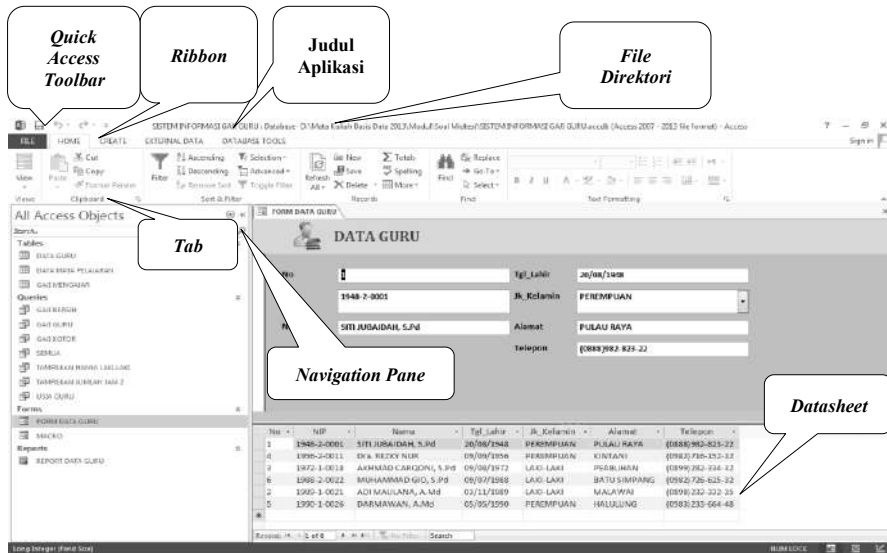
Quick Access Toolbar

Ribbon

Judul Aplikasi

File Direktori

SISTEM INFORMASI GAJI GURU : Database- D:\Mata Kuliah Basis Data 2017\Modul\Soal Modul\SISTEM INFORMASI GAJI GURU.accdb (Access 2007 - 2013 file format) - Access

FILE HOME CREATE EXTERNAL DATA DATABASE TOOLS

View Paste Cut Copy Format Painter Filter Ascending Descending Remove Sort Selection Advanced Toggle Filter Refresh All New Save Delete Totals Spelling More Find Replace Go To Select

Views Clipboard Sort & Filter Records Find Text Formatting

All Access Objects

Search...

Tables

DATA GURU

DATA MATA PELAJARAN

GAJI MENGAJAR

Queries

GAJI BERSIH

GAJI GURU

GAJI KOTOR

SEMUA

TAMPILKAN NAMA LAKI-LAKI

TAMPILKAN JUMLAH JAM 2

USIA GURU

Forms

FORM DATA GURU

MACRO

Reports

REPORT DATA GURU

Tab

FORM DATA GURU

DATA GURU

No 1

1948-2-0001

SITI JUBAIDAH, S.Pd

Tgl_Lahir 20/08/1948

Jk_Kelamin PEREMPUAN

Alamat PULAU RAYA

Telepon (0888)982-823-22

Navigation Pane

Datasheet

| No | NIP | Nama | Tgl_Lahir | Jk_Kelamin | Alamat | Telepon |
|---|---|---|---|---|---|---|
| 1 | 1948-2-0001 | SITI JUBAIDAH, S.Pd | 20/08/1948 | PEREMPUAN | PULAU RAYA | (0888)982-823-22 |
| 2 | 1956-2-0011 | Dra. REZKY NUR | 09/09/1956 | PEREMPUAN | KINTANI | (0982)716-152-32 |
| 4 | 1972-1-0018 | AKHMAD CARDONI, S.Pd | 09/08/1972 | LAKI-LAKI | PEAILIHAN | (0899)282-334-32 |
| 6 | 1988-2-0022 | MUHAMMAD GIO, S.Pd | 09/07/1988 | LAKI-LAKI | BATU SIMPANG | (0982)726-625-32 |
| 7 | 1989-1-0021 | ADI MAULANA, A.Md | 02/11/1989 | LAKI-LAKI | MALAWAI | (0898)232-332-35 |
| 5 | 1990-1-0026 | DARMAWAN, A.Md | 05/05/1990 | PEREMPUAN | HALULUNG | (0583)235-664-48 |

Record: 1 of 6 No Filter Search

Long Integer (Field Size) NUM LOCK